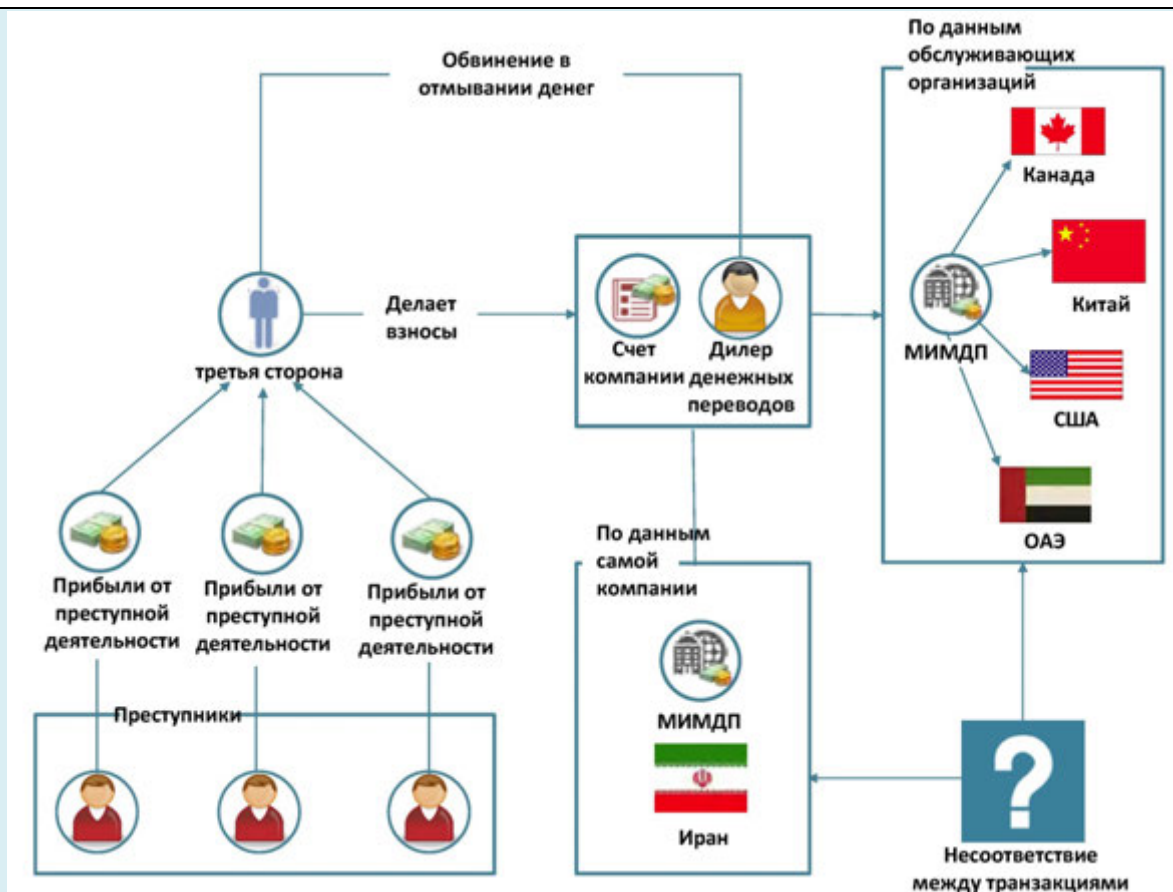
Обвинение в отмывании денег

По данным обслуживающих организаций

Канада

Китай

МИМДП

США

ОАЭ

третья сторона

Делает взносы

Счет компании

Дилер денежных переводов

Прибыли от преступной деятельности

Прибыли от преступной деятельности

Прибыли от преступной деятельности

По данным самой компании

МИМДП

Иран

Преступники

?

Несоответствие между транзакциями